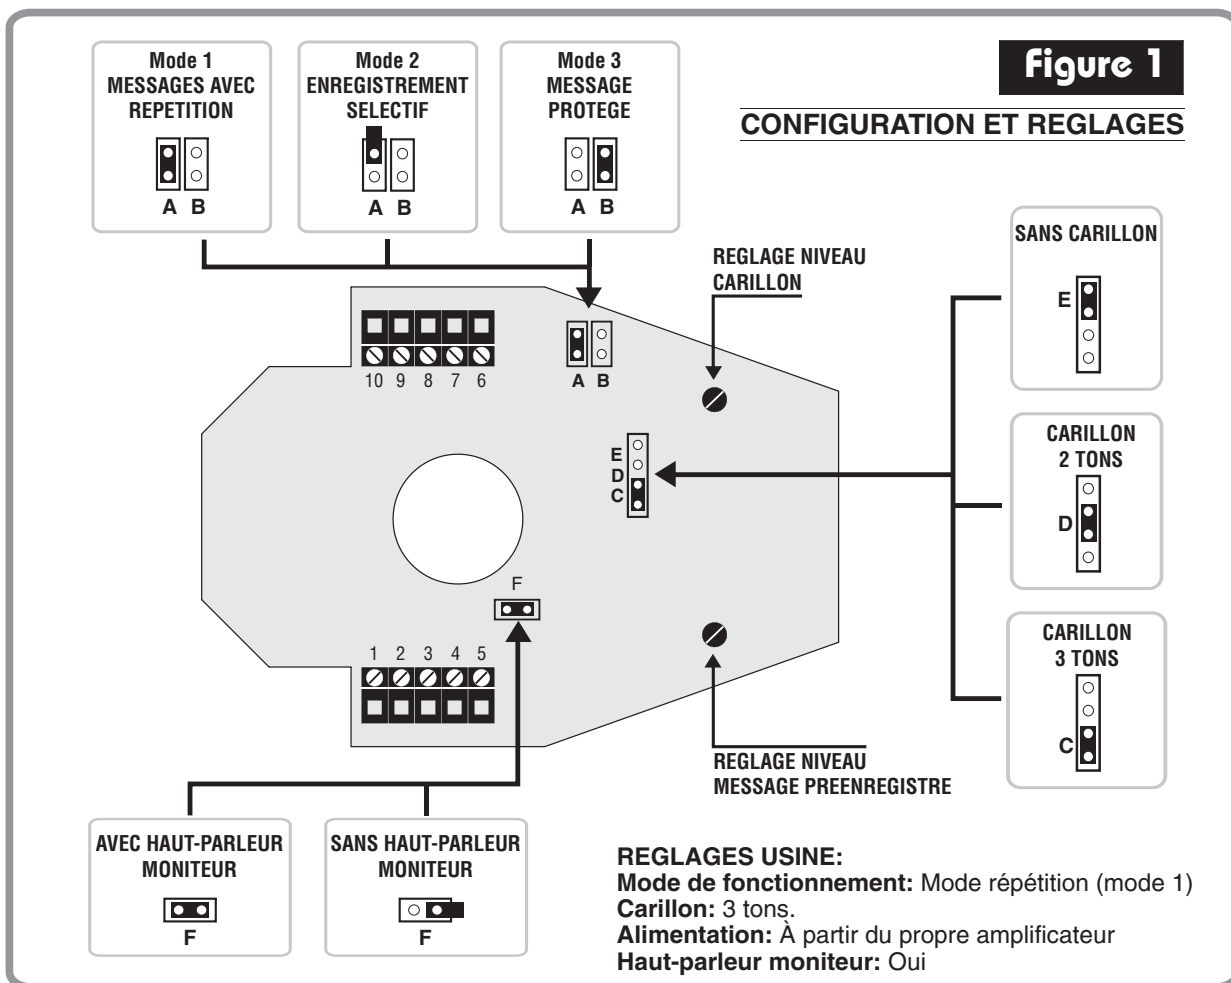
Figure 1

CONFIGURATION ET REGLAGES

Mode 1
MESSAGES AVEC REPETITION

A B

Mode 2
ENREGISTREMENT SELECTIF

A B

Mode 3
MESSAGE PROTEGE

A B

REGLAGE NIVEAU CARILLON

10 9 8 7 6

A B

E
D
C

F

1 2 3 4 5

REGLAGE NIVEAU MESSAGE PREENREGISTRE

SANS CARILLON

E

CARILLON
2 TONS

D

CARILLON
3 TONS

C

AVEC HAUT-PARLEUR MONITEUR

F

SANS HAUT-PARLEUR MONITEUR

F

REGLAGES USINE:
Mode de fonctionnement: Mode répétition (mode 1)
Carillon: 3 tons.
Alimentation: À partir du propre amplificateur
Haut-parleur moniteur: Oui